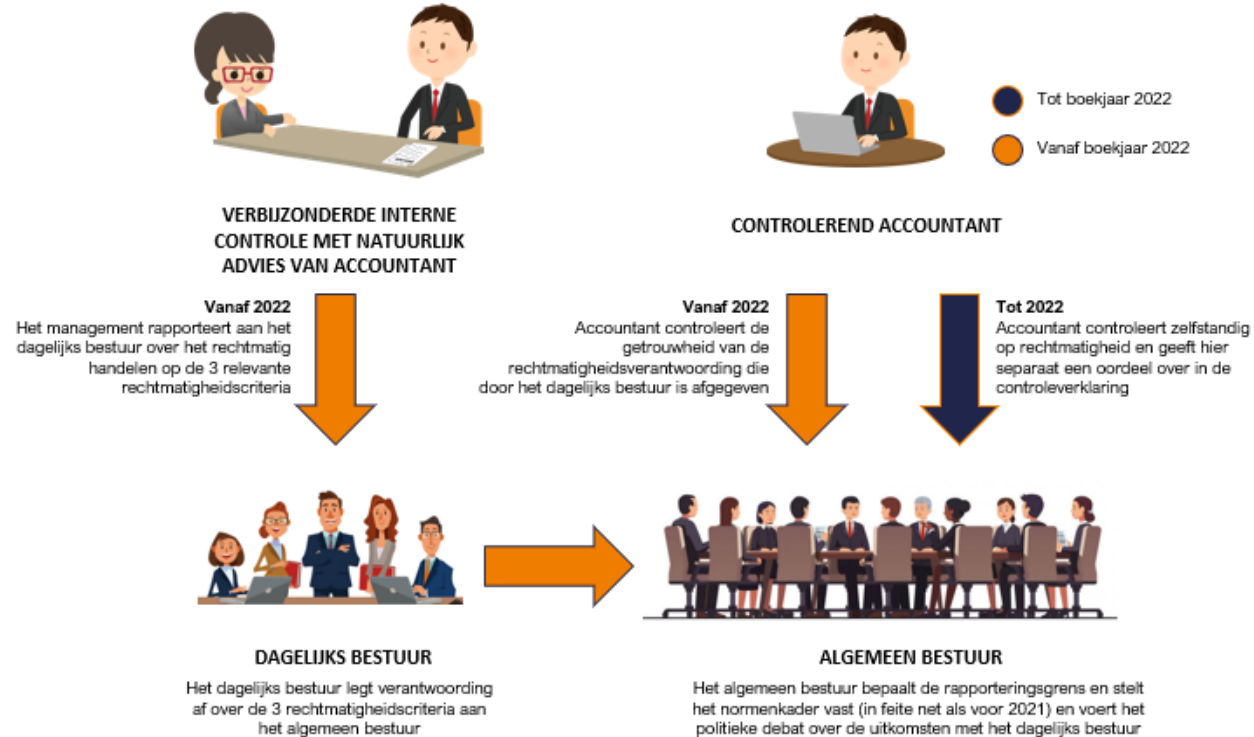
Tot boekjaar 2022

Vanaf boekjaar 2022

VERBIJZONDERDE INTERNE CONTROLE MET NATUURLIJK ADVIES VAN ACCOUNTANT

CONTROLEREND ACCOUNTANT

**Vanaf 2022**
Het management rapporteert aan het dagelijks bestuur over het rechtmatig handelen op de 3 relevante rechtmatigheidscriteria

**Vanaf 2022**
Accountant controleert de getrouwheid van de rechtmatigheidsverantwoording die door het dagelijks bestuur is afgegeven

**Tot 2022**
Accountant controleert zelfstandig op rechtmatigheid en geeft hier separaat een oordeel over in de controleverklaring

DAGELIJKS BESTUUR

Het dagelijks bestuur legt verantwoording af over de 3 rechtmatigheidscriteria aan het algemeen bestuur

ALGEMEEN BESTUUR

Het algemeen bestuur bepaalt de rapporteringsgrens en stelt het normenkader vast (in feite net als voor 2021) en voert het politieke debat over de uitkomsten met het dagelijks bestuur